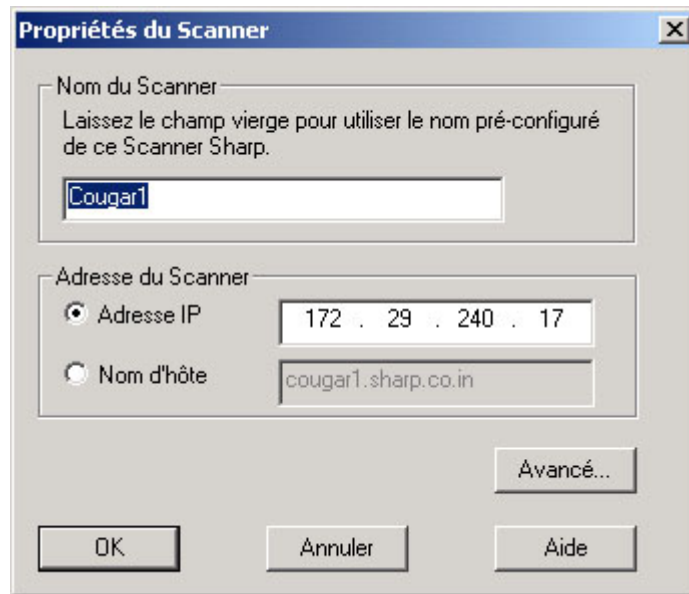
Propriétés du Scanner

X

Nom du Scanner

Laissez le champ vierge pour utiliser le nom pré-configuré de ce Scanner Sharp.

Cougar1

Adresse du Scanner

Adresse IP

172 . 29 . 240 . 17

Nom d'hôte

cougar1.sharp.co.in

Avancé...

OK

Annuler

Aide